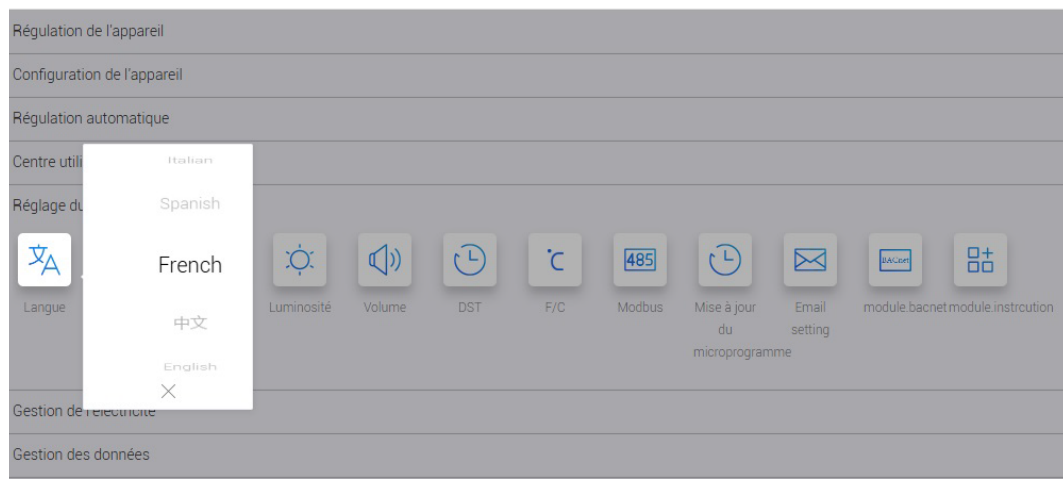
Régulation de l'appareil

Configuration de l'appareil

Régulation automatique

Centre utili

Réglage du

Italian

Spanish

French

中文

English

Langue

Luminosité

Volume

DST

485

F/C

Modbus

Mise à jour du microprogramme

Email setting

BACnet

module.bacnet

module.instrcution

Gestion de l'électricité

Gestion des données